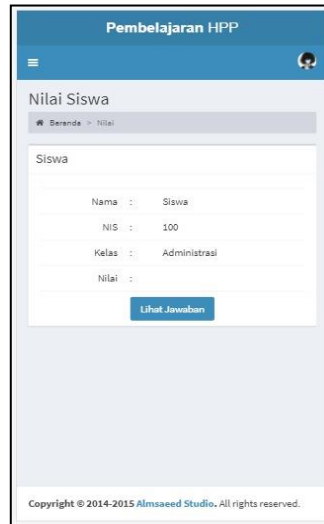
Pembelajaran HPP

Nilai Siswa

Beranda > Nilai

Siswa

| | | |
|---|---|---|
| Nama | : | Siswa |
| NIS | : | 100 |
| Kelas | : | Administrasi |
| Nilai | : | |

Lihat Jawaban

Copyright © 2014-2015 Almsaeed Studio. All rights reserved.